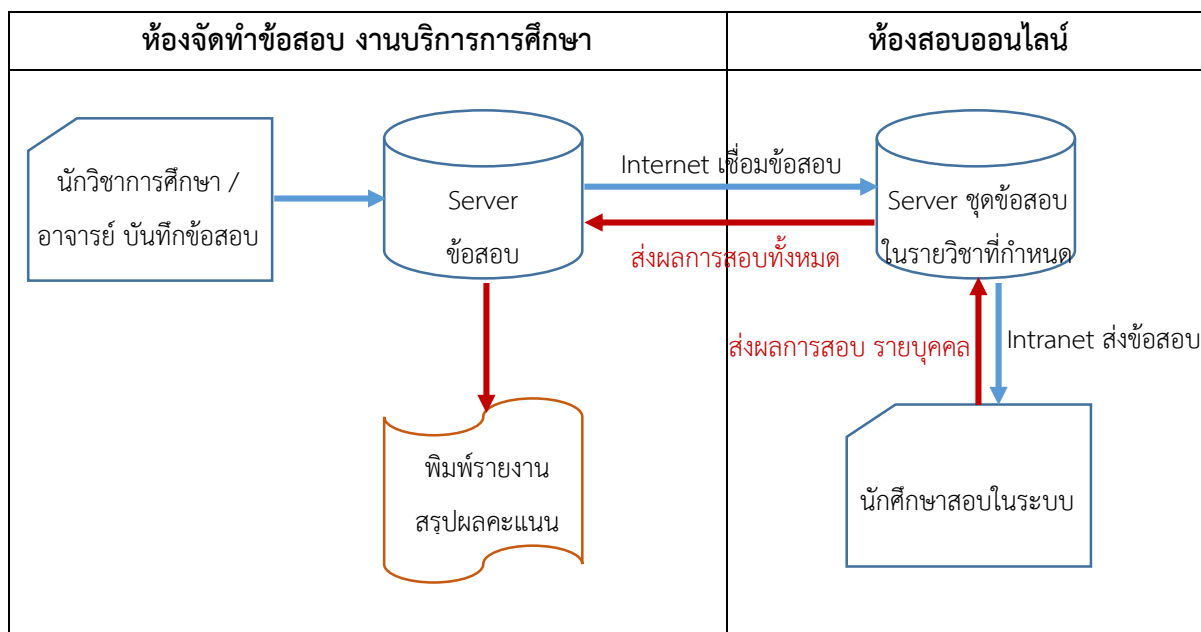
| ห้องจัดทำข้อสอบ งานบริการการศึกษา | ห้องสอบออนไลน์ |
|---|---|

นักวิชาการศึกษา / อาจารย์ บันทึกข้อสอบ

Server ข้อสอบ

Internet เชื่อมข้อสอบ

ส่งผลการสอบทั้งหมด

Server ชุดข้อสอบ ในรายวิชาที่กำหนด

ส่งผลการสอบ รายบุคคล

Intranet ส่งข้อสอบ

พิมพ์รายงาน สรุปผลคะแนน

นักศึกษาสอบในระบบ